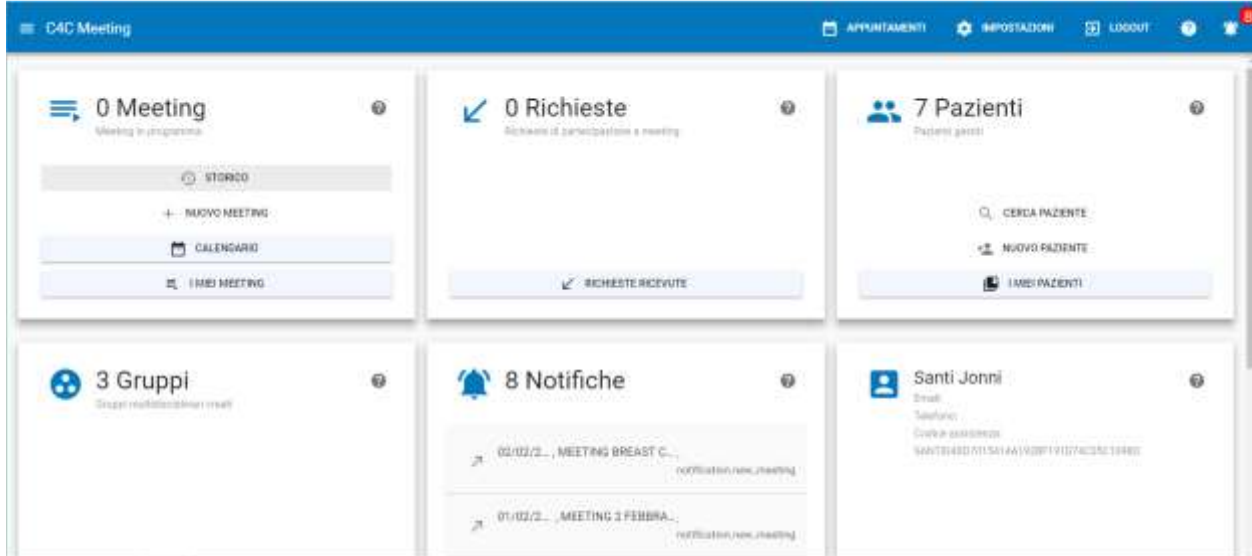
C4C Meeting

APPUNTAMENTI IMPOSTAZIONI LOGOUT

8

0 Meeting
Meeting in programma

STORICO
+ NUOVO MEETING
CALENDARIO
I MIEI MEETING

0 Richieste
Richieste di partecipazione a meeting

RICHIESTE RICEVUTE

7 Pazienti
Pazienti gestiti

CERCA PAZIENTE
NUOVO PAZIENTE
I MIEI PAZIENTI

3 Gruppi
Gruppi multidisciplinari creati

8 Notifiche

02/02/2... , MEETING BREAST C...
notification.new_meeting

01/02/2... , MEETING 2 FEBBRA...
notification.new_meeting

Santi Jonni
Email
Telefono
Codice assistenza
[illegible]